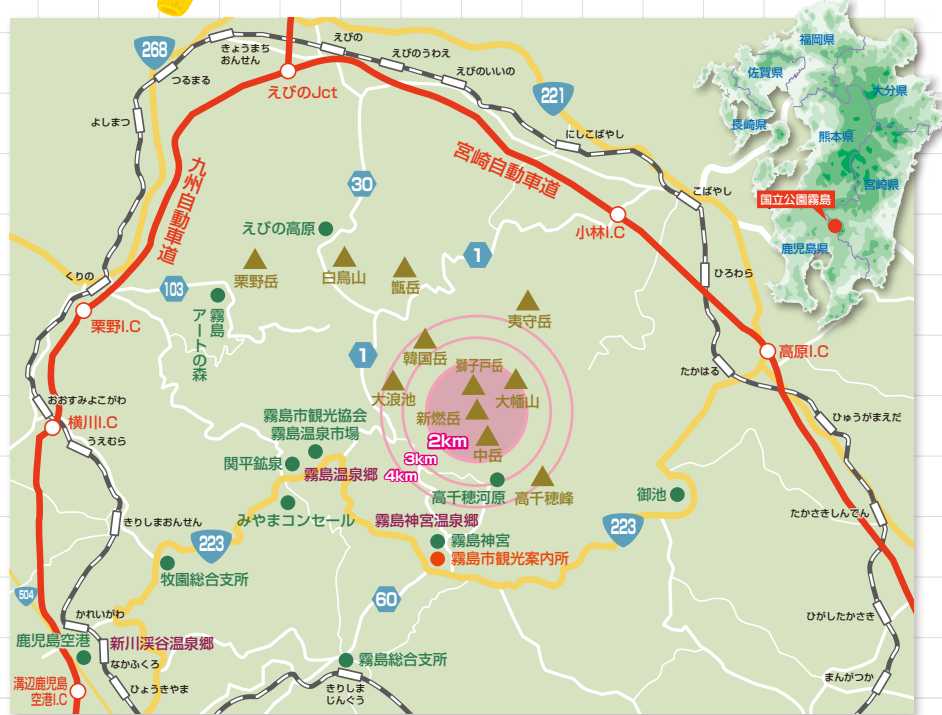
268
きょうまち おんせん
えびの
えびのうわえ
えびのいいの
つるまる
えびのJct
221
よしまつ
にしこばやし
宮崎自動車道
九州自動車道
30
こばやし
えびの高原
小林I.C
1
栗野岳
白鳥山
甑岳
くりの
103
ひろわら
霧島アートの森
夷守岳
栗野I.C
1
韓国岳
獅子戸岳
高原I.C
大浪池
大幡山
たかはる
おおすみよこがわ
新燃岳
霧島市観光協会
霧島温泉市場
横川I.C
うえむら
2km
中岳
ひゅうがまえだ
関平鉱泉
霧島温泉郷
3km
4km
高千穂河原
高千穂峰
御池
きりしまおんせん
みやまコンセール
霧島神宮温泉郷
たかさきしんでん
223
霧島神宮
223
霧島市観光案内所
牧園総合支所
504
60
かれいがわ
ひがしたかさき
鹿児島空港
新川渓谷温泉郷
なかふくろ
霧島総合支所
溝辺鹿児島空港I.C
ひょうきやま
きりしまじんぐう
まんがつか
福岡県
佐賀県
大分県
長崎県
熊本県
宮崎県
国立公園霧島
鹿児島県